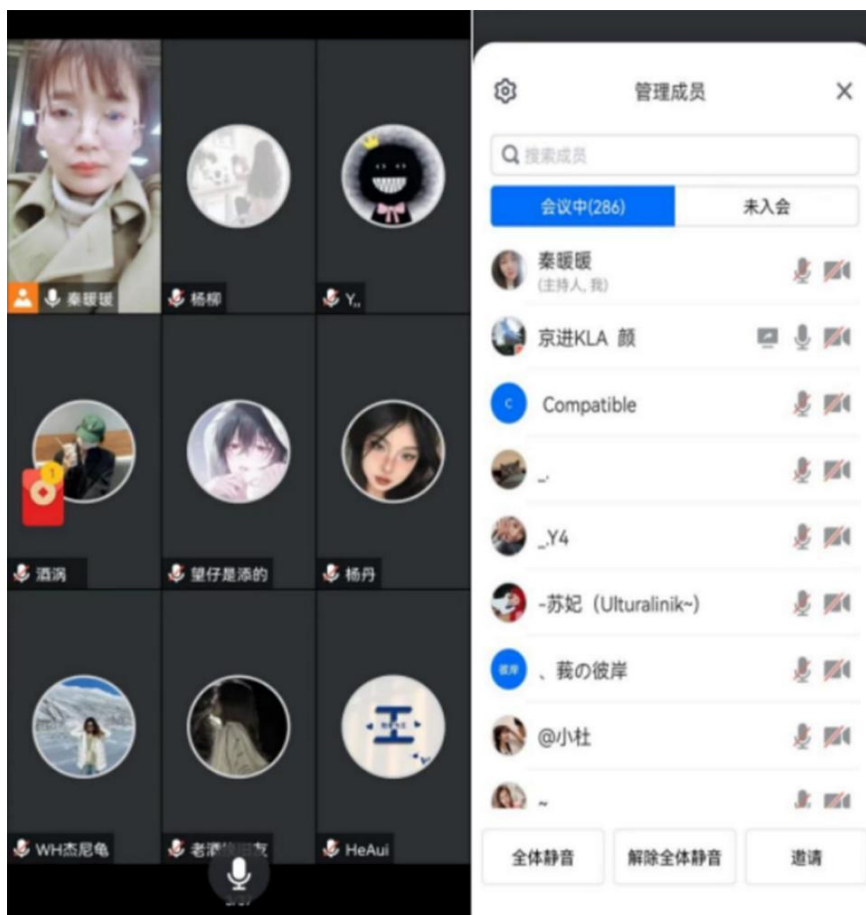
秦暖暖

杨柳

Y..

酒涡

望仔是添的

杨丹

WH杰尼龟

老酒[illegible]

HeAui

管理成员

搜索成员

会议中(286)

未入会

秦暖暖
(主持人, 我)

京进KLA 颜

Compatible

_.

_Y4

-苏妃（Ulturalinik~)

、莪の彼岸

@小杜

~

全体静音

解除全体静音

邀请